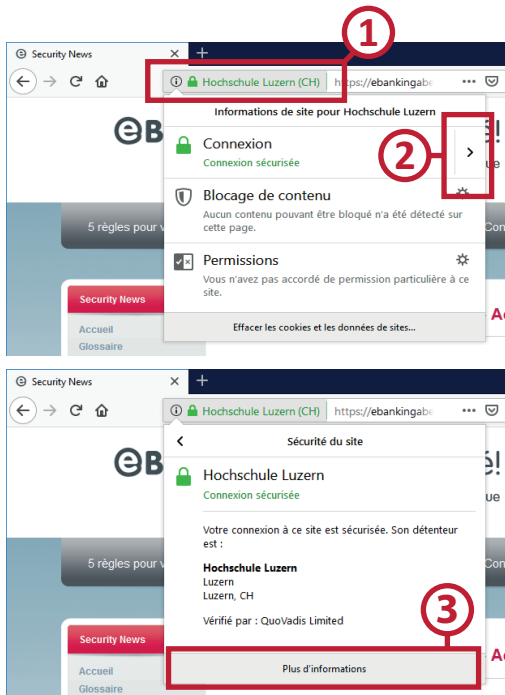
1

Security News

Hochschule Luzern (CH) https://ebankingab

Informations de site pour Hochschule Luzern

2

Connexion
Connexion sécurisée

Blocage de contenu
Aucun contenu pouvant être bloqué n'a été détecté sur cette page.

Permissions
Vous n'avez pas accordé de permission particulière à ce site.

Effacer les cookies et les données de sites...

5 règles pour v

Security News
Accueil
Glossaire

Security News

Hochschule Luzern (CH) https://ebankingab

Sécurité du site

Hochschule Luzern
Connexion sécurisée

Votre connexion à ce site est sécurisée. Son détenteur est :

Hochschule Luzern
Luzern
Luzern, CH

Vérifié par : QuoVadis Limited

3

Plus d'informations

5 règles pour v

Security News
Accueil
Glossaire